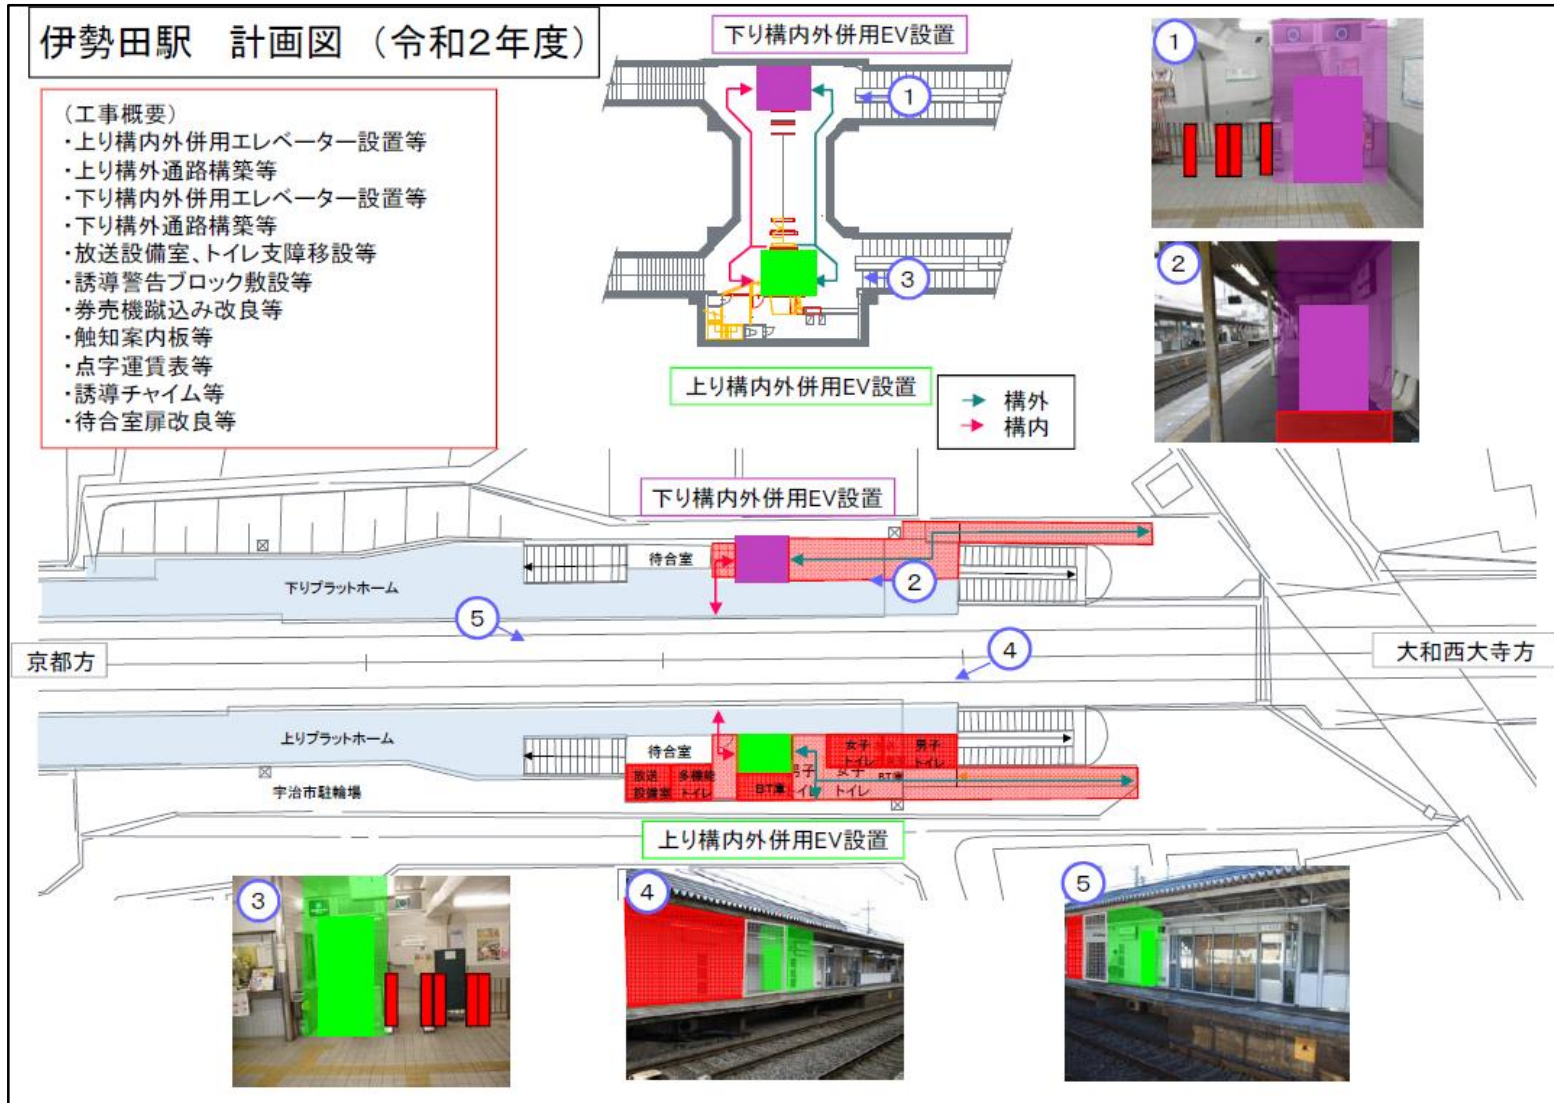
伊勢田駅　計画図（令和2年度）

（工事概要）
・上り構内外併用エレベーター設置等
・上り構外通路構築等
・下り構内外併用エレベーター設置等
・下り構外通路構築等
・放送設備室、トイレ支障移設等
・誘導警告ブロック敷設等
・券売機蹴込み改良等
・触知案内板等
・点字運賃表等
・誘導チャイム等
・待合室扉改良等

下り構内外併用EV設置

1

3

上り構内外併用EV設置

構外
構内

1

2

下り構内外併用EV設置

待合室

下りプラットホーム

2

5

4

京都方

大和西大寺方

上りプラットホーム

待合室

女子トイレ

男子トイレ

放送設備室

多機能トイレ

BT庫

男子トイレ

女子トイレ

BT庫

宇治市駐輪場

上り構内外併用EV設置

3

4

5